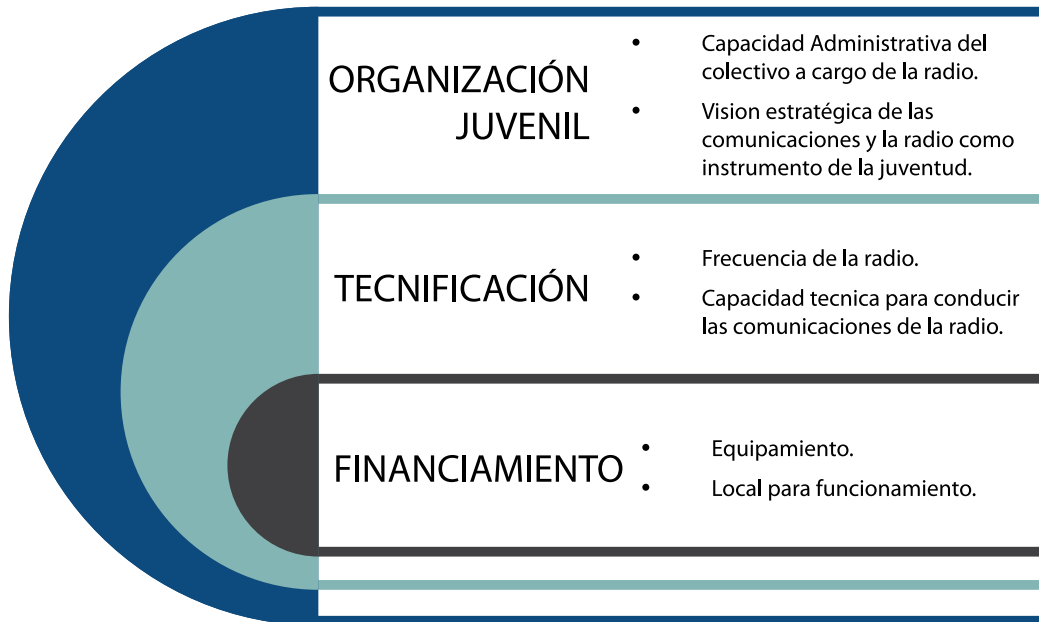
ORGANIZACIÓN JUVENIL

- Capacidad Administrativa del colectivo a cargo de la radio.
- Vision estratégica de las comunicaciones y la radio como instrumento de la juventud.

TECNIFICACIÓN

- Frecuencia de la radio.
- Capacidad tecnica para conducir las comunicaciones de la radio.

FINANCIAMIENTO

- Equipamiento.
- Local para funcionamiento.